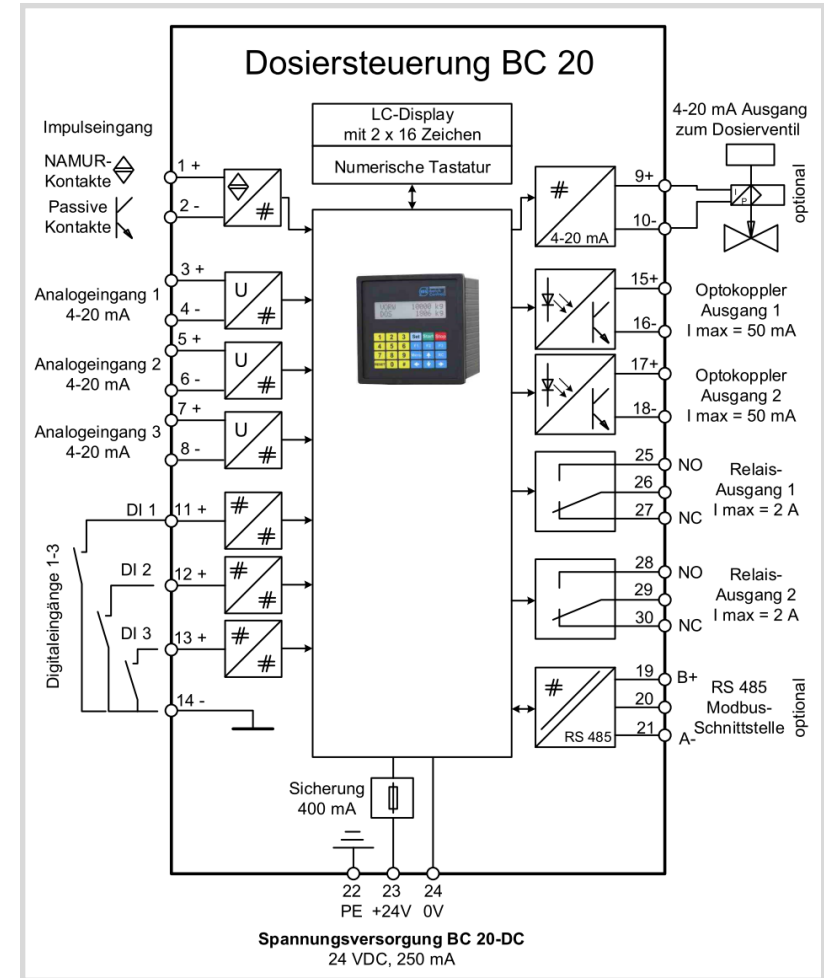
Dosiersteuerung BC 20

LC-Display
mit 2 x 16 Zeichen

Numerische Tastatur

Impulseingang

NAMUR-Kontakte

Passive Kontakte

1 +

2 -

#

3 +

4 -

U

#

Analogeingang 1
4-20 mA

5 +

6 -

Analogeingang 2
4-20 mA

7 +

8 -

Analogeingang 3
4-20 mA

DI 1

11 +

DI 2

12 +

DI 3

13 +

14 -

Digitaleingänge 1-3

4-20 mA Ausgang
zum Dosierventil

9+

10-

4-20 mA

I
P

optional

15+

16-

Optokoppler
Ausgang 1
I max = 50 mA

17+

18-

Optokoppler
Ausgang 2
I max = 50 mA

25 NO

26

27 NC

Relais-
Ausgang 1
I max = 2 A

28 NO

29

30 NC

Relais-
Ausgang 2
I max = 2 A

19 B+

20

21 A-

RS 485

RS 485
Modbus-
Schnittstelle

optional

Sicherung
400 mA

22
PE

23
+24V

24
0V

Spannungsversorgung BC 20-DC
24 VDC, 250 mA